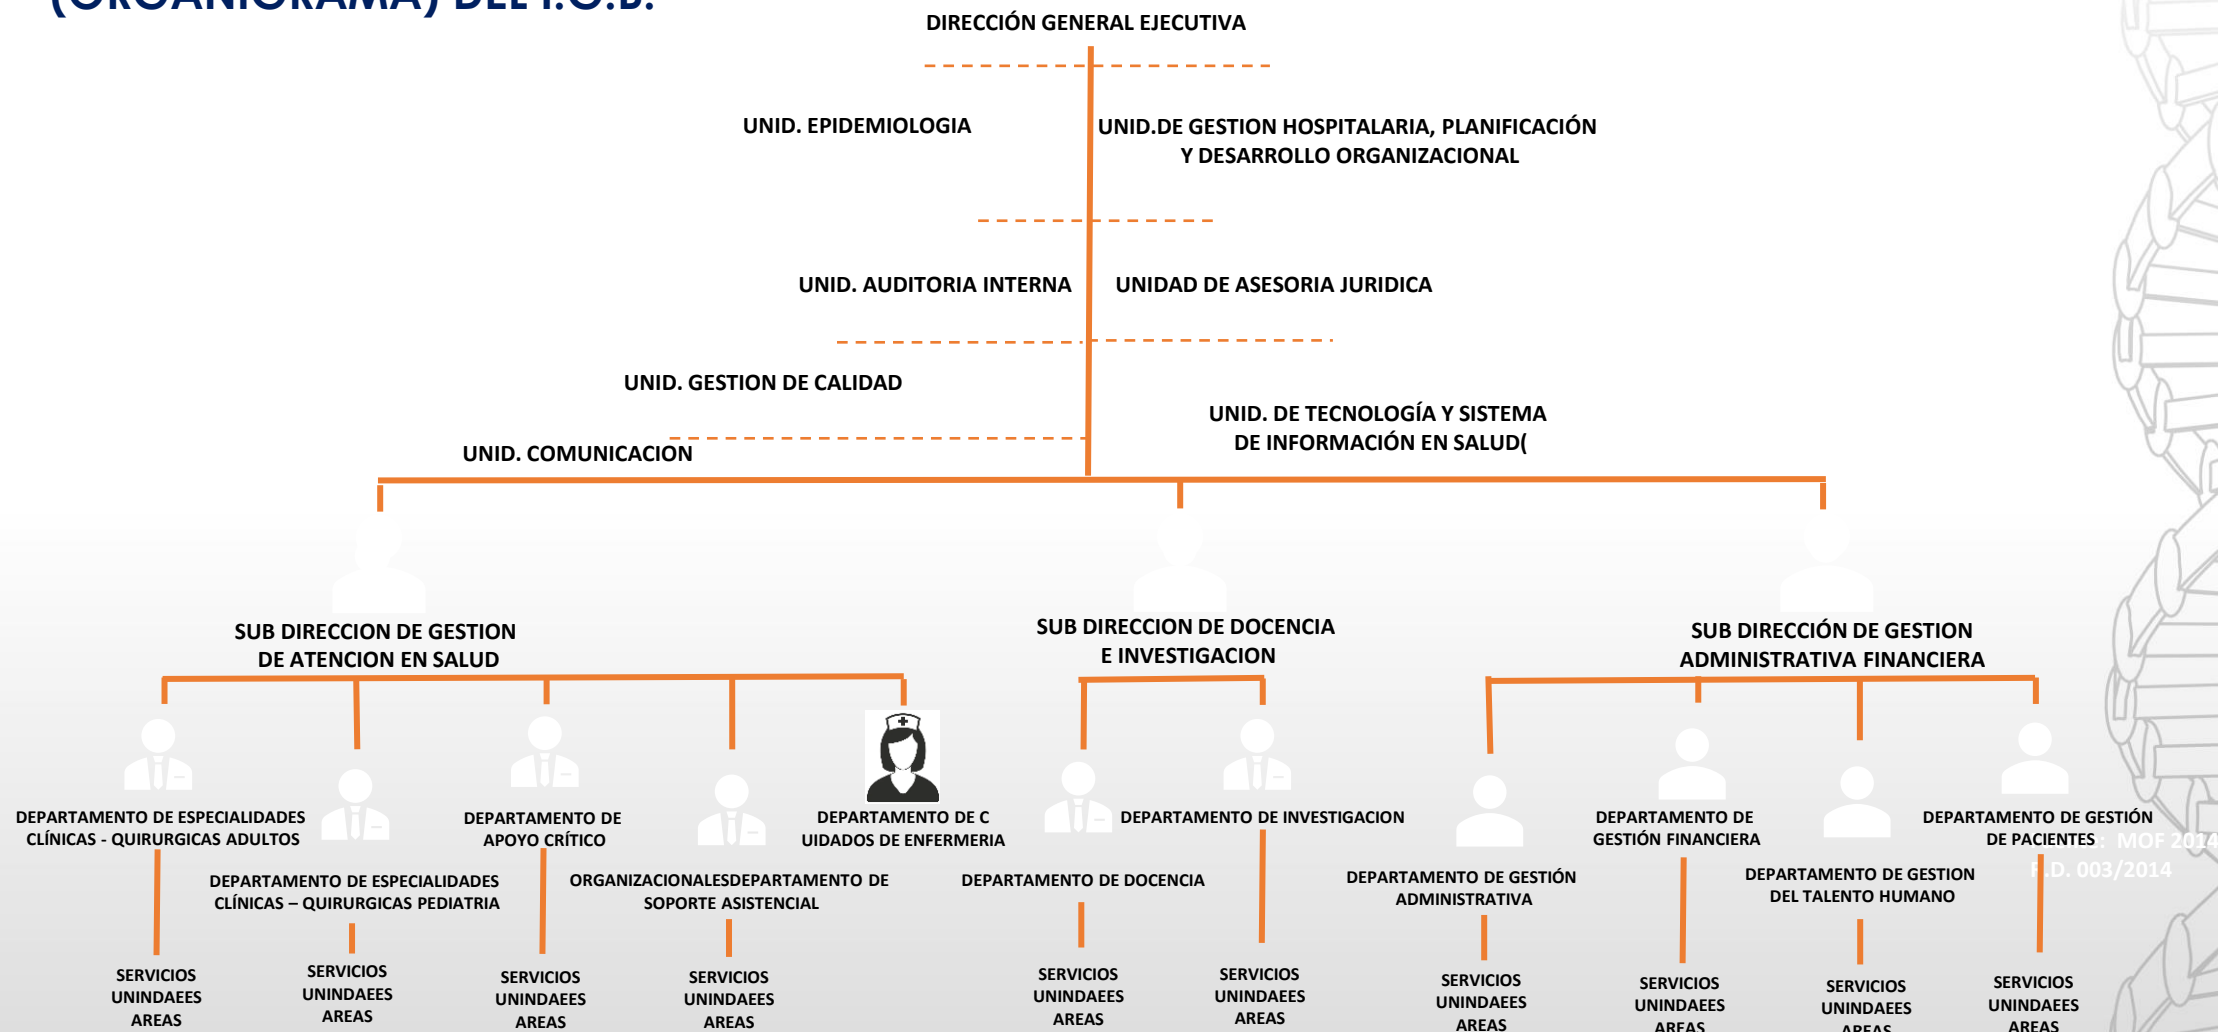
(ORGANIGRAMA) DEL I.O.B.

DIRECCIÓN GENERAL EJECUTIVA

UNID. EPIDEMIOLOGIA

UNID.DE GESTION HOSPITALARIA, PLANIFICACIÓN Y DESARROLLO ORGANIZACIONAL

UNID. AUDITORIA INTERNA

UNIDAD DE ASESORIA JURIDICA

UNID. GESTION DE CALIDAD

UNID. DE TECNOLOGÍA Y SISTEMA DE INFORMACIÓN EN SALUD(

UNID. COMUNICACION

SUB DIRECCION DE GESTION DE ATENCION EN SALUD

SUB DIRECCION DE DOCENCIA E INVESTIGACION

SUB DIRECCIÓN DE GESTION ADMINISTRATIVA FINANCIERA

DEPARTAMENTO DE ESPECIALIDADES CLÍNICAS - QUIRURGICAS ADULTOS

DEPARTAMENTO DE ESPECIALIDADES CLÍNICAS – QUIRURGICAS PEDIATRIA

DEPARTAMENTO DE APOYO CRÍTICO

ORGANIZACIONALESDEPARTAMENTO DE SOPORTE ASISTENCIAL

DEPARTAMENTO DE C UIDADOS DE ENFERMERIA

DEPARTAMENTO DE DOCENCIA

DEPARTAMENTO DE INVESTIGACION

DEPARTAMENTO DE GESTIÓN ADMINISTRATIVA

DEPARTAMENTO DE GESTIÓN FINANCIERA

DEPARTAMENTO DE GESTION DEL TALENTO HUMANO

DEPARTAMENTO DE GESTIÓN DE PACIENTES

MOF 2014
R.D. 003/2014

SERVICIOS UNINDAEES AREAS

SERVICIOS UNINDAEES AREAS

SERVICIOS UNINDAEES AREAS

SERVICIOS UNINDAEES AREAS

SERVICIOS UNINDAEES AREAS

SERVICIOS UNINDAEES AREAS

SERVICIOS UNINDAEES AREAS

SERVICIOS UNINDAEES AREAS

SERVICIOS UNINDAEES AREAS

SERVICIOS UNINDAEES AREAS